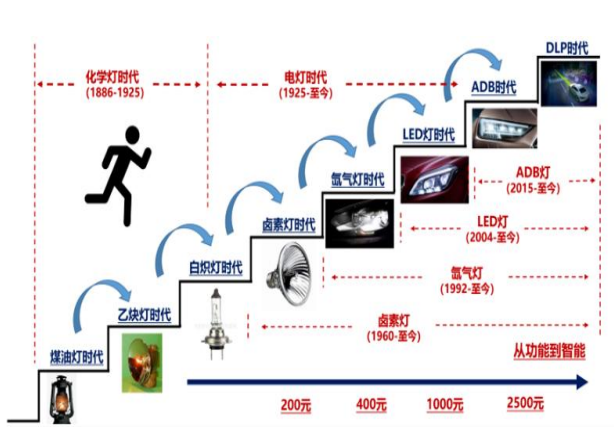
DLP时代

化学灯时代
(1886-1925)

电灯时代
(1925-至今)

ADB时代

LED灯时代

氙气灯时代

卤素灯时代

白炽灯时代

乙炔灯时代

煤油灯时代

ADB灯
(2015-至今)

LED灯
(2004-至今)

氙气灯
(1992-至今)

卤素灯
(1960-至今)

从功能到智能

200元

400元

1000元

2500元